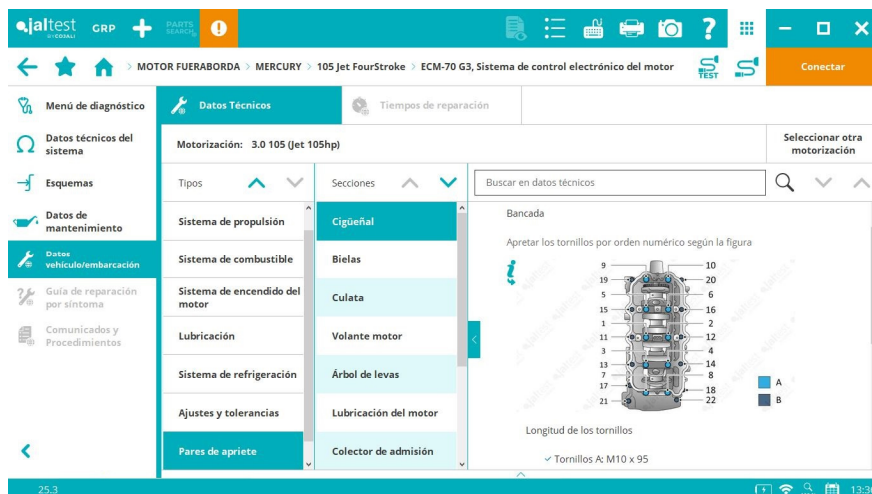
jaltest BY COJALI GRP PARTS SEARCH

MOTOR FUERABORDA > MERCURY > 105 Jet FourStroke > ECM-70 G3, Sistema de control electrónico del motor

TEST

Conectar

Menú de diagnóstico

Datos técnicos del sistema

Esquemas

Datos de mantenimiento

Datos vehículo/embarcación

Guía de reparación por síntoma

Comunicados y Procedimientos

Datos Técnicos

Tiempos de reparación

Motorización: 3.0 105 (Jet 105hp)

Seleccionar otra motorización

Tipos

Secciones

Buscar en datos técnicos

Sistema de propulsión

Sistema de combustible

Sistema de encendido del motor

Lubricación

Sistema de refrigeración

Ajustes y tolerancias

Pares de apriete

Cigüeñal

Bielas

Culata

Volante motor

Árbol de levas

Lubricación del motor

Colector de admisión

Bancada

Apretar los tornillos por orden numérico según la figura

9 19 5 15 1 11 3 13 7 17 21

10 20 6 16 2 12 4 14 8 18 22

A

B

Longitud de los tornillos

Tornillos A: M10 x 95

25.3

13:3